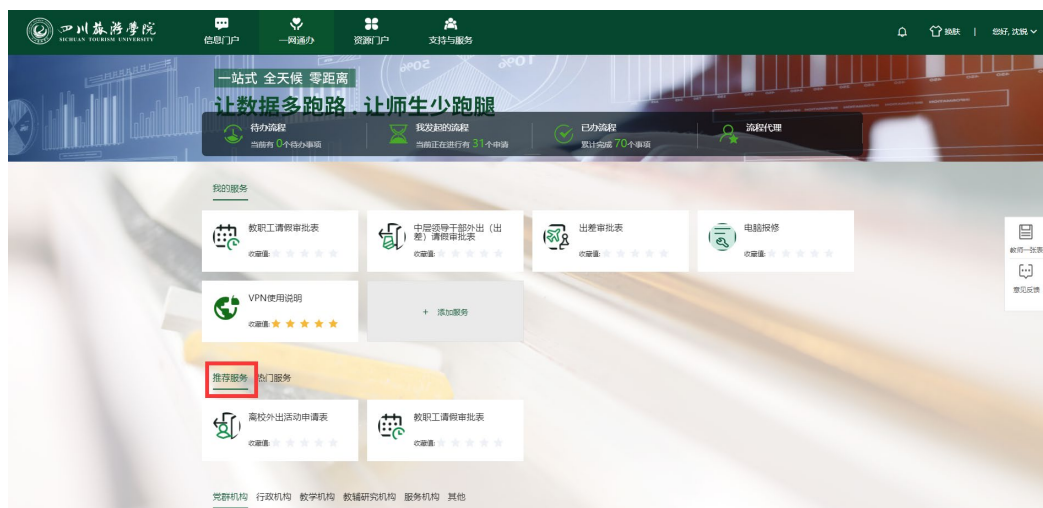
四川旅游学院
SICHUAN TOURISM UNIVERSITY

信息门户 一网通办 资源门户 支持与服务

换肤 | 您好, 沈锐

一站式 全天候 零距离
让数据多跑路，让师生少跑腿

待办流程
当前有 0 个待办事项

我发起的流程
当前正在进行有 31 个申请

已办流程
累计完成 70 个事项

流程代理

我的服务

教职工请假审批表
收藏量:

中层领导干部外出（出差）请假审批表
收藏量:

出差审批表
收藏量:

电脑报修
收藏量:

VPN使用说明
收藏量:

+ 添加服务

教师一张表

意见反馈

推荐服务 热门服务

离校外出活动申请表
收藏量:

教职工请假审批表
收藏量:

党群机构 行政机构 教学机构 教辅研究机构 服务机构 其他